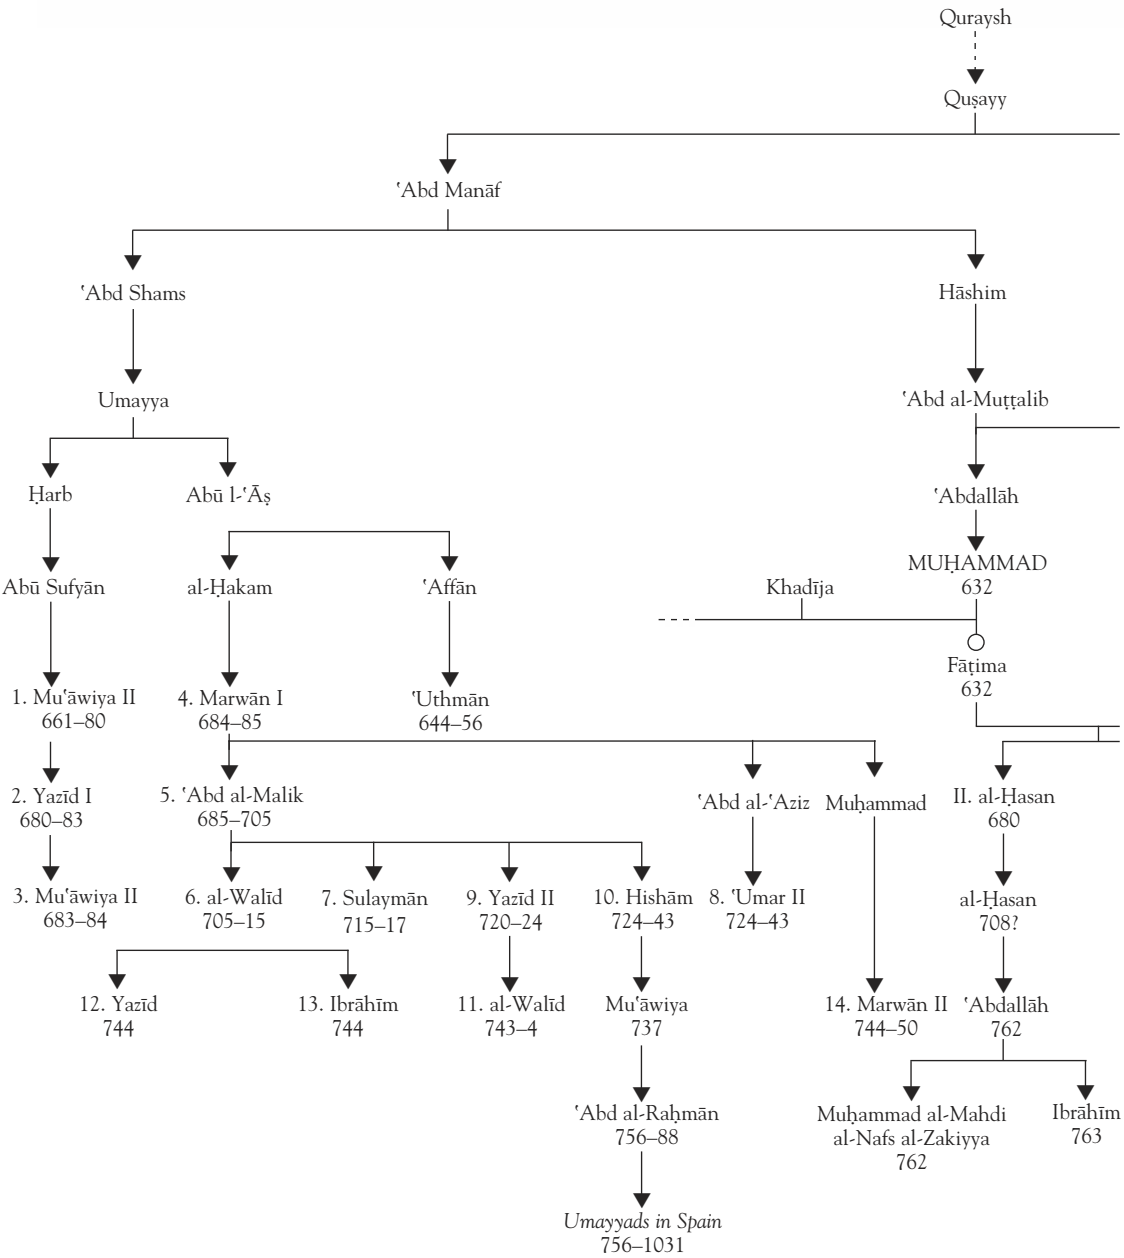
Quraysh

Quṣayy

ʿAbd Manāf

ʿAbd Shams

Hāshim

Umayya

ʿAbd al-Muṭṭalib

Ḥarb

Abū l-ʿĀṣ

ʿAbdallāh

Abū Sufyān

al-Ḥakam

ʿAffān

MUḤAMMAD
632

Khadīja

Fāṭima
632

1. Muʿāwiya II
661–80

4. Marwān I
684–85

ʿUthmān
644–56

2. Yazīd I
680–83

5. ʿAbd al-Malik
685–705

ʿAbd al-ʿAziz

Muḥammad

II. al-Ḥasan
680

3. Muʿāwiya II
683–84

6. al-Walīd
705–15

7. Sulaymān
715–17

9. Yazīd II
720–24

10. Hishām
724–43

8. ʿUmar II
724–43

al-Ḥasan
708?

12. Yazīd
744

13. Ibrāhīm
744

11. al-Walīd
743–4

Muʿāwiya
737

14. Marwān II
744–50

ʿAbdallāh
762

ʿAbd al-Raḥmān
756–88

Muḥammad al-Mahdi
al-Nafs al-Zakiyya
762

Ibrāhīm
763

Umayyads in Spain
756–1031